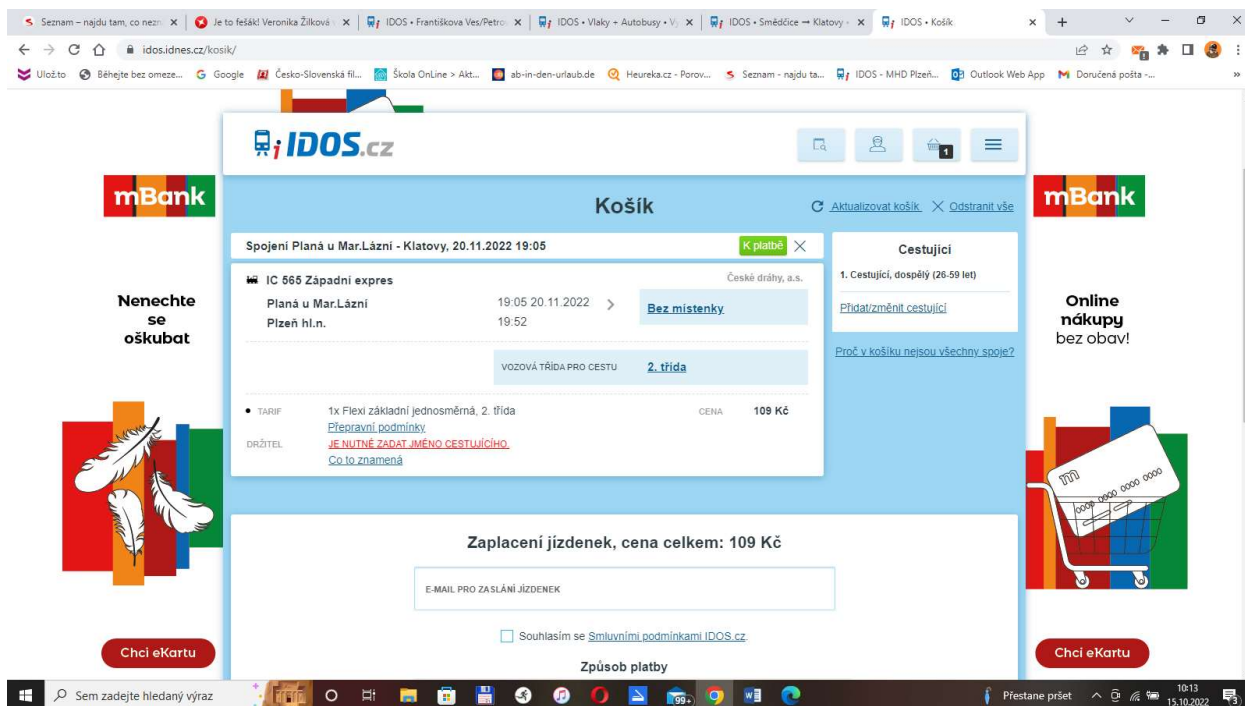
Seznam – najdu tam, co nezn | Je to fešák! Veronika Žilková | IDOS • Františkova Ves/Petro | IDOS • Vlaky + Autobusy • V | IDOS • Smědčice → Klatovy | IDOS • Košík

idos.idnes.cz/kosik/

Uložto | Běhejte bez omeze... | Google | Česko-Slovenská fil... | Škola OnLine > Akt... | ab-in-den-urlaub.de | Heureka.cz - Porov... | Seznam - najdu ta... | IDOS - MHD Plzeň... | Outlook Web App | Doručená pošta -...

IDOS.cz

1

mBank

Nenechte se oškubat

Chci eKartu

Košík

Aktualizovat košík Odstranit vše

Spojení Planá u Mar.Lázní - Klatovy, 20.11.2022 19:05

K platbě

IC 565 Západní expres

České dráhy, a.s.

| Planá u Mar.Lázní | 19:05 20.11.2022 | Bez místenky |
|---|---|---|
| Plzeň hl.n. | 19:52 | |

VOZOVÁ TŘÍDA PRO CESTU 2. třída

TARIF 1x Flexi základní jednosměrná, 2. třída CENA 109 Kč

Přepravní podmínky

DRŽITEL JE NUTNÉ ZADAT JMÉNO CESTUJÍCÍHO.

Co to znamená

Cestující

1. Cestující, dospělý (26-59 let)

Přidat/změnit cestující

Proč v košíku nejsou všechny spoje?

mBank

Online nákupy bez obav!

Chci eKartu

Zaplacení jízdenek, cena celkem: 109 Kč

E-MAIL PRO ZASLÁNÍ JÍZDENEK

Souhlasím se Smluvními podmínkami IDOS.cz.

Způsob platby

Sem zadejte hledaný výraz

Přestane pršet

10:13
15.10.2022